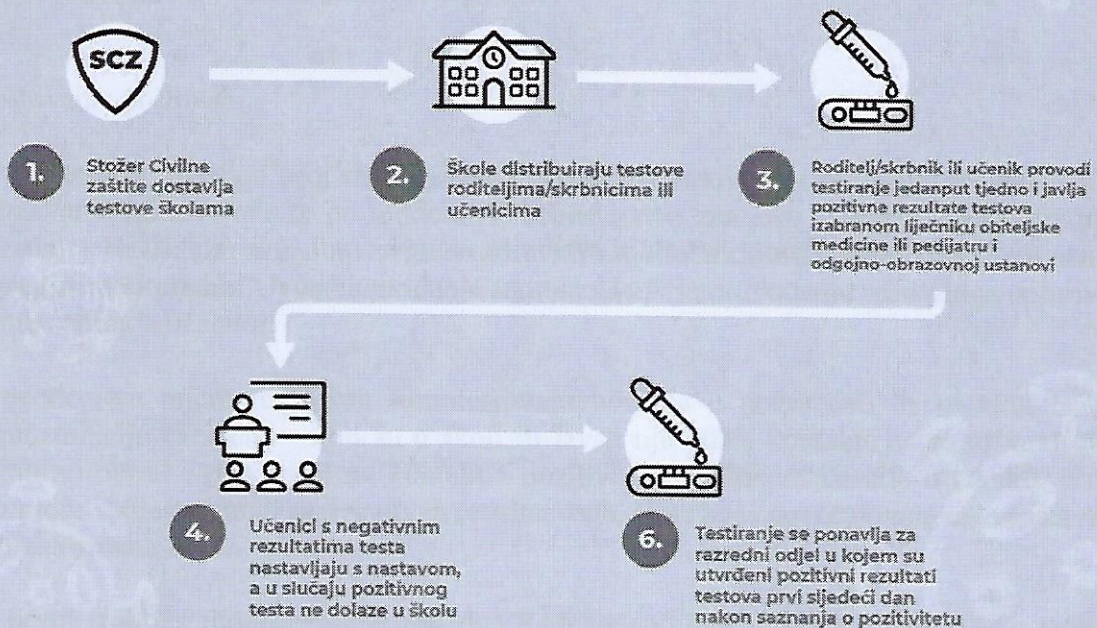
SCZ

1. Stožer Civilne zaštite dostavlja testove školama

2. Škole distribuiraju testove roditeljima/skrbnicima ili učenicima

3. Roditelj/skrbnik ili učenik provodi testiranje jedanput tjedno i javlja pozitivne rezultate testova izabranom liječniku obiteljske medicine ili pedijatru i odgojno-obrazovnoj ustanovi

4. Učenici s negativnim rezultatima testa nastavljaju s nastavom, a u slučaju pozitivnog testa ne dolaze u školu

6. Testiranje se ponavlja za razredni odjel u kojem su utvrđeni pozitivni rezultati testova prvi sljedeći dan nakon saznanja o pozitivitetu